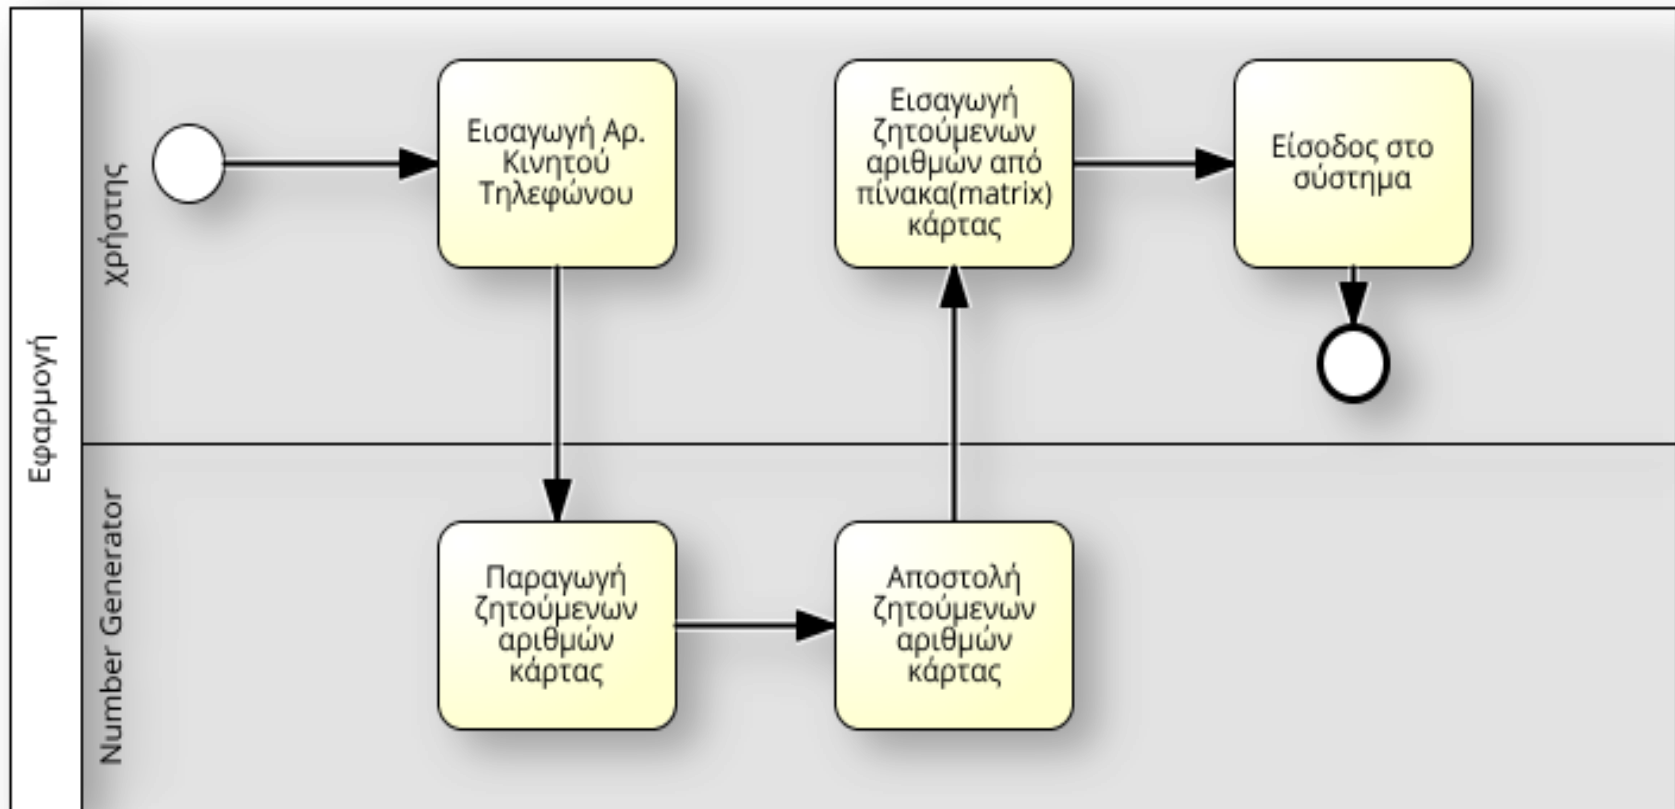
Εφαρμογή

χρήστης

Εισαγωγή Αρ. Κινητού Τηλεφώνου

Εισαγωγή ζητούμενων αριθμών από πίνακα(matrix) κάρτας

Είσοδος στο σύστημα

Number Generator

Παραγωγή ζητούμενων αριθμών κάρτας

Αποστολή ζητούμενων αριθμών κάρτας